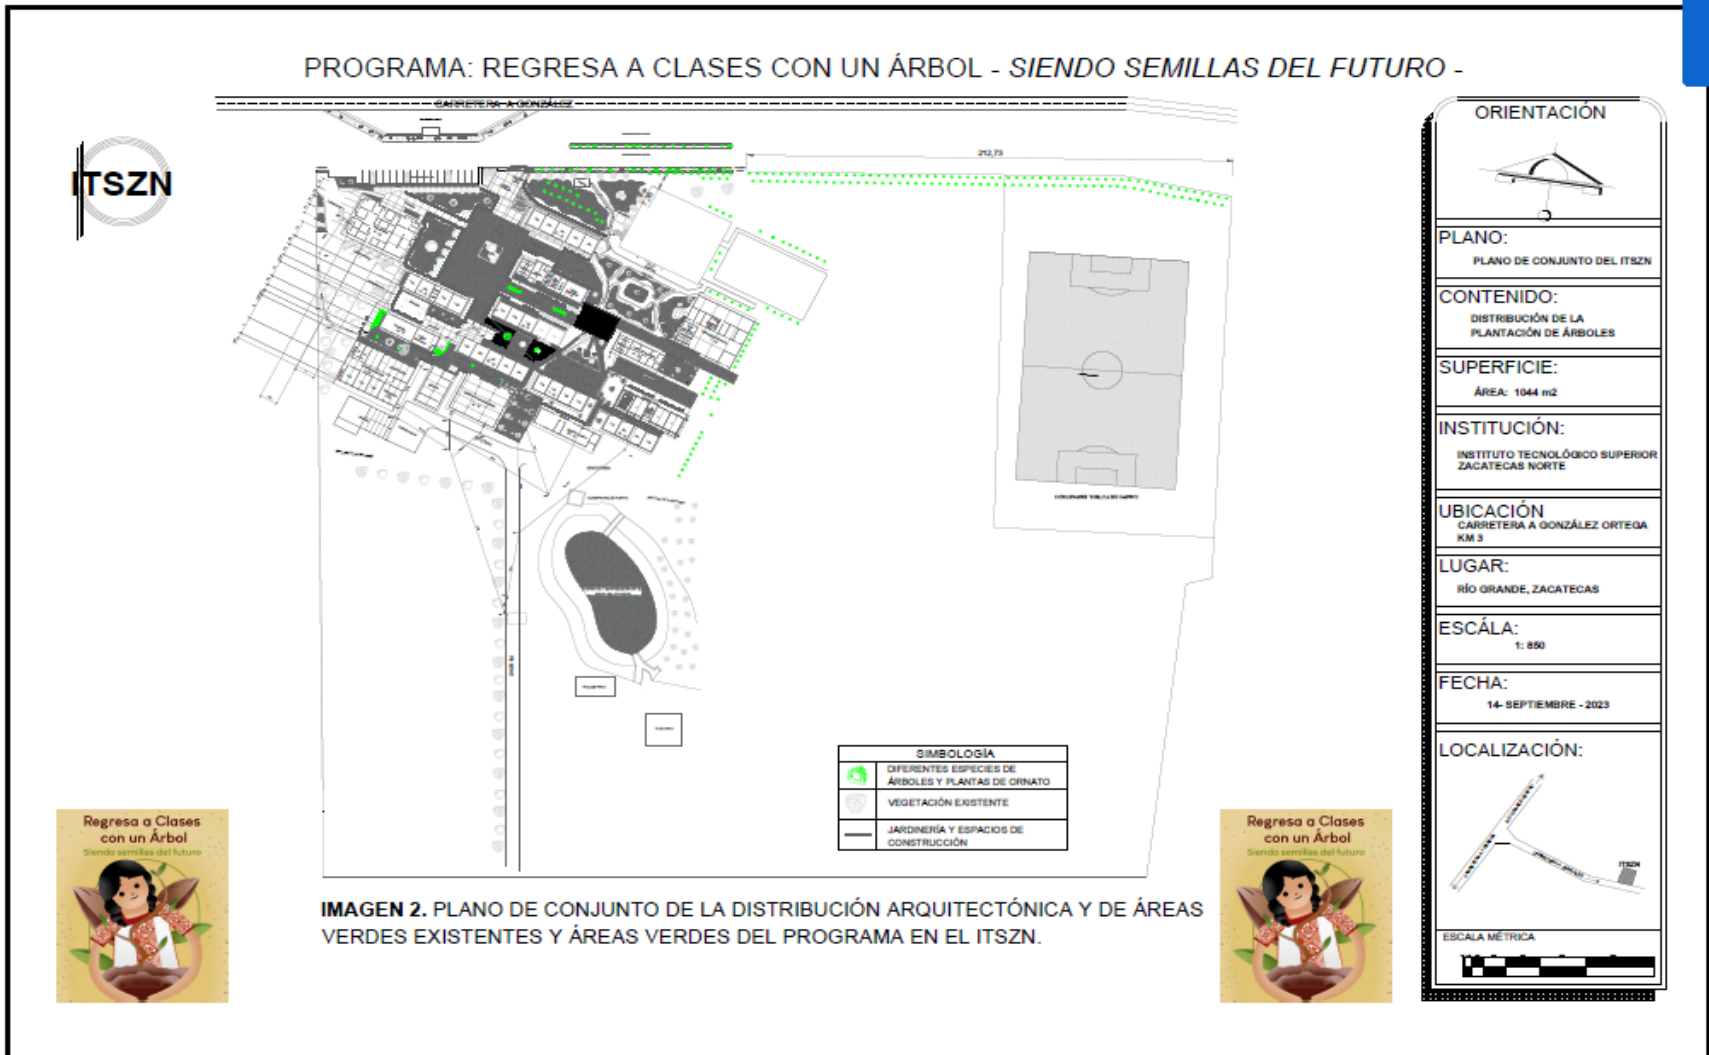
PROGRAMA: REGRESA A CLASES CON UN ÁRBOL - *SIENDO SEMILLAS DEL FUTURO* -

ITSZN

CARRETERA A GONZÁLEZ

212,73

Regresa a Clases con un Árbol
Siendo semillas del futuro

| SIMBOLOGÍA | |
|---|---|
| | DIFERENTES ESPECIES DE ÁRBOLES Y PLANTAS DE ORNATO |
| | VEGETACIÓN EXISTENTE |
| | JARDINERÍA Y ESPACIOS DE CONSTRUCCIÓN |

Regresa a Clases con un Árbol
Siendo semillas del futuro

**IMAGEN 2.** PLANO DE CONJUNTO DE LA DISTRIBUCIÓN ARQUITECTÓNICA Y DE ÁREAS VERDES EXISTENTES Y ÁREAS VERDES DEL PROGRAMA EN EL ITSZN.

ORIENTACIÓN

PLANO:
PLANO DE CONJUNTO DEL ITSZN

CONTENIDO:
DISTRIBUCIÓN DE LA PLANTACIÓN DE ÁRBOLES

SUPERFICIE:
ÁREA: 1044 m2

INSTITUCIÓN:
INSTITUTO TECNOLÓGICO SUPERIOR ZACATECAS NORTE

UBICACIÓN
CARRETERA A GONZÁLEZ ORTEGA KM 3

LUGAR:
RÍO GRANDE, ZACATECAS

ESCÁLA:
1: 850

FECHA:
14- SEPTIEMBRE - 2023

LOCALIZACIÓN:

ITSZN

ESCALA MÉTRICA